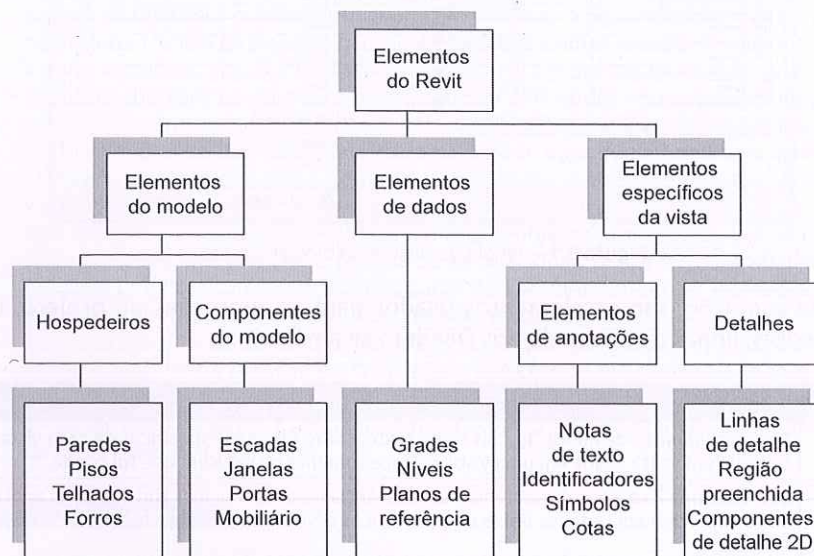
Elementos do Revit

Elementos do modelo

Elementos de dados

Elementos específicos da vista

Hospedeiros

Componentes do modelo

Elementos de anotações

Detalhes

Paredes
Pisos
Telhados
Forros

Escadas
Janelas
Portas
Mobiliário

Grades
Níveis
Planos de referência

Notas de texto
Identificadores
Símbolos
Cotas

Linhas de detalhe
Região preenchida
Componentes de detalhe 2D